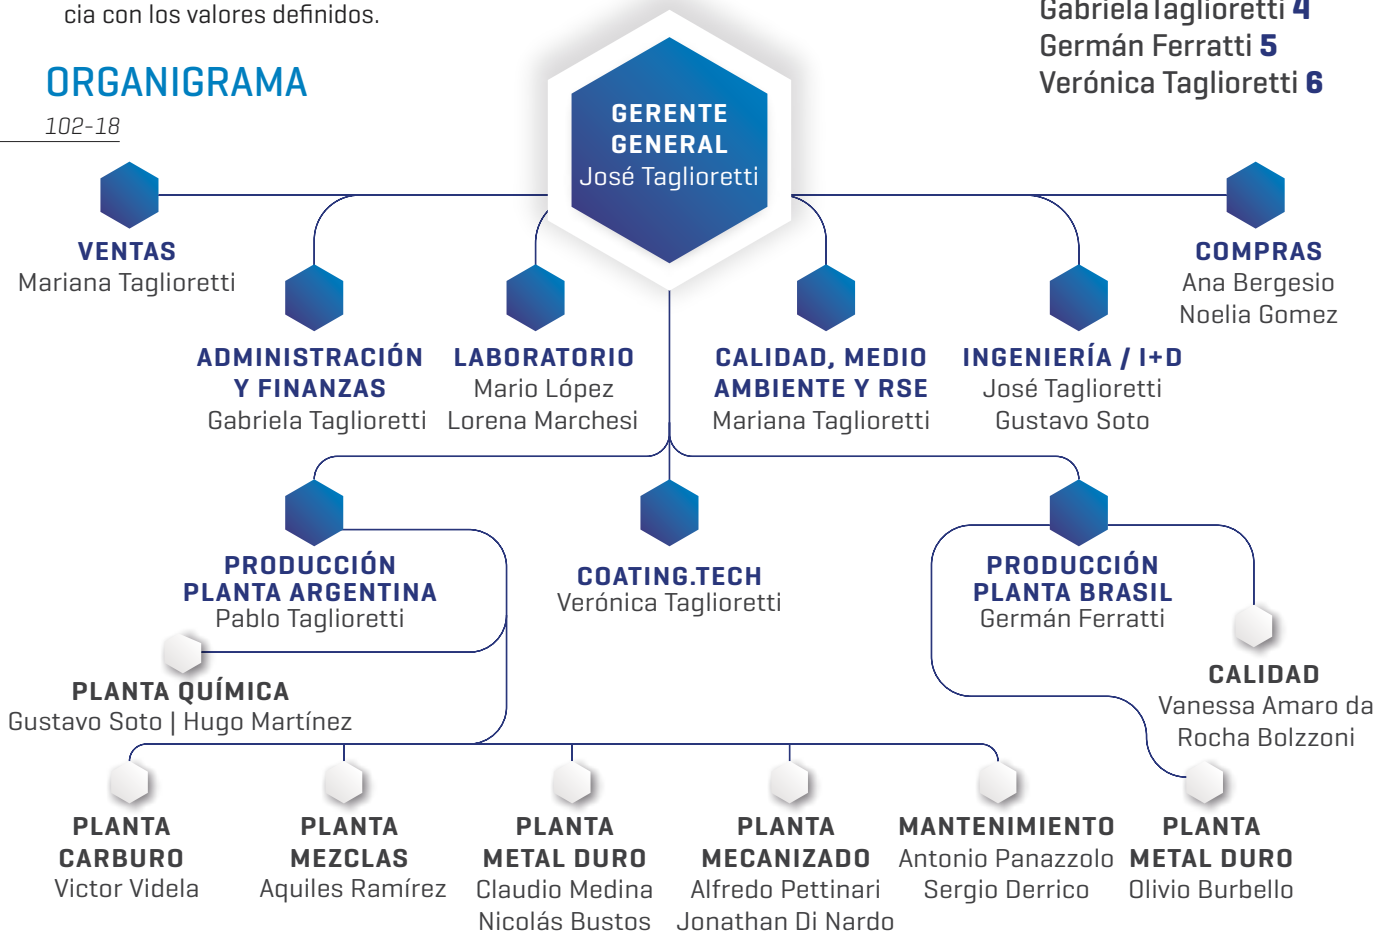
cia con los valores definidos.

ORGANIGRAMA
102-18

Gabriela Taglioretti 4
Germán Ferratti 5
Verónica Taglioretti 6

GERENTE GENERAL
José Taglioretti

VENTAS
Mariana Taglioretti

COMPRAS
Ana Bergesio
Noelia Gomez

ADMINISTRACIÓN Y FINANZAS
Gabriela Taglioretti

LABORATORIO
Mario López
Lorena Marchesi

CALIDAD, MEDIO AMBIENTE Y RSE
Mariana Taglioretti

INGENIERÍA / I+D
José Taglioretti
Gustavo Soto

PRODUCCIÓN PLANTA ARGENTINA
Pablo Taglioretti

COATING.TECH
Verónica Taglioretti

PRODUCCIÓN PLANTA BRASIL
Germán Ferratti

PLANTA QUÍMICA
Gustavo Soto | Hugo Martínez

CALIDAD
Vanessa Amaro da Rocha Bolzzoni

PLANTA CARBURO
Victor Videla

PLANTA MEZCLAS
Aquiles Ramírez

PLANTA METAL DURO
Claudio Medina
Nicolás Bustos

PLANTA MECANIZADO
Alfredo Pettinari
Jonathan Di Nardo

MANTENIMIENTO
Antonio Panazzolo
Sergio Derrico

PLANTA METAL DURO
Olivio Burbello